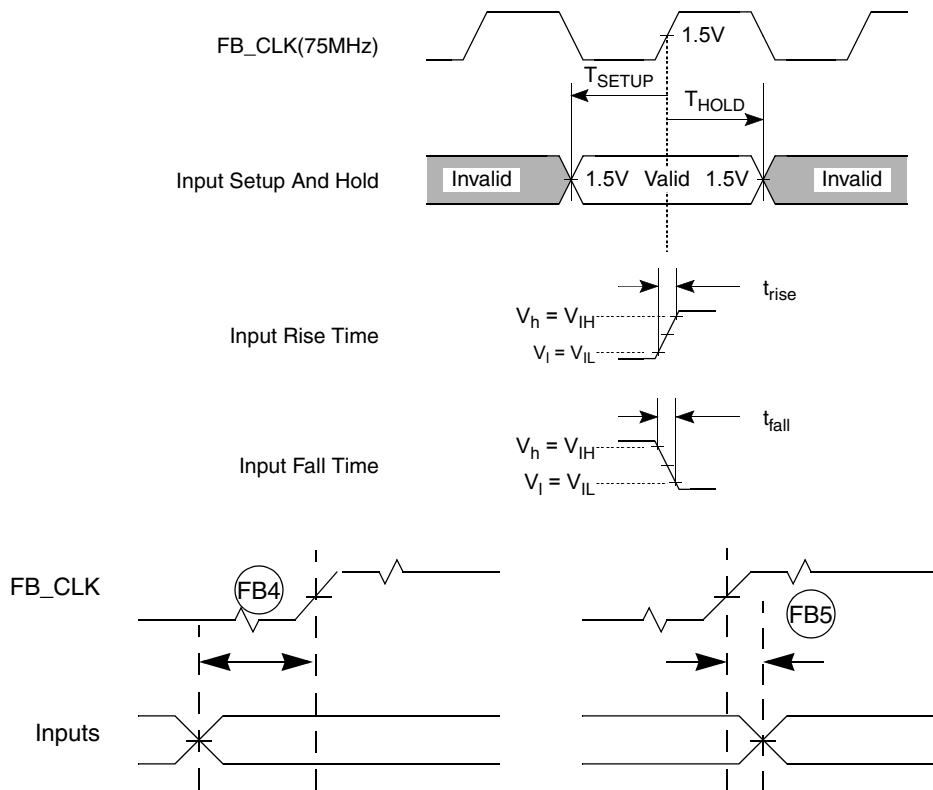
FB_CLK(75MHz)

1.5V

$T_{SETUP}$

$T_{HOLD}$

Input Setup And Hold

Invalid

1.5V Valid 1.5V

Invalid

$t_{rise}$

$V_h = V_{IH}$

Input Rise Time

$V_l = V_{IL}$

$t_{fall}$

$V_h = V_{IH}$

Input Fall Time

$V_l = V_{IL}$

FB_CLK

FB4

FB5

Inputs